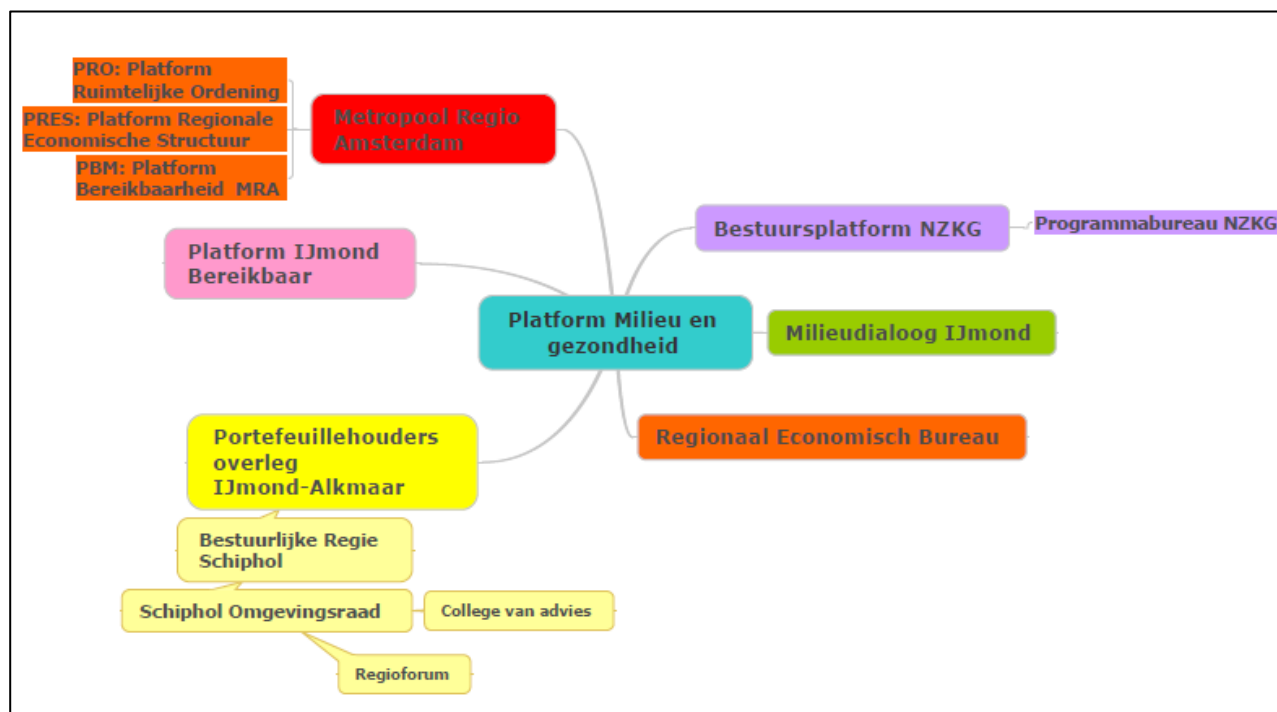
PRO: Platform Ruimtelijke Ordening

PRES: Platform Regionale Economische Structuur

PBM: Platform Bereikbaarheid MRA

Metropool Regio Amsterdam

Bestuursplatform NZKG

Programmabureau NZKG

Platform IJmond Bereikbaar

Platform Milieu en gezondheid

Milieudialoog IJmond

Regionaal Economisch Bureau

Portefeuillehouders overleg IJmond-Alkmaar

Bestuurlijke Regie Schiphol

Schiphol Omgevingsraad

College van advies

Regioforum